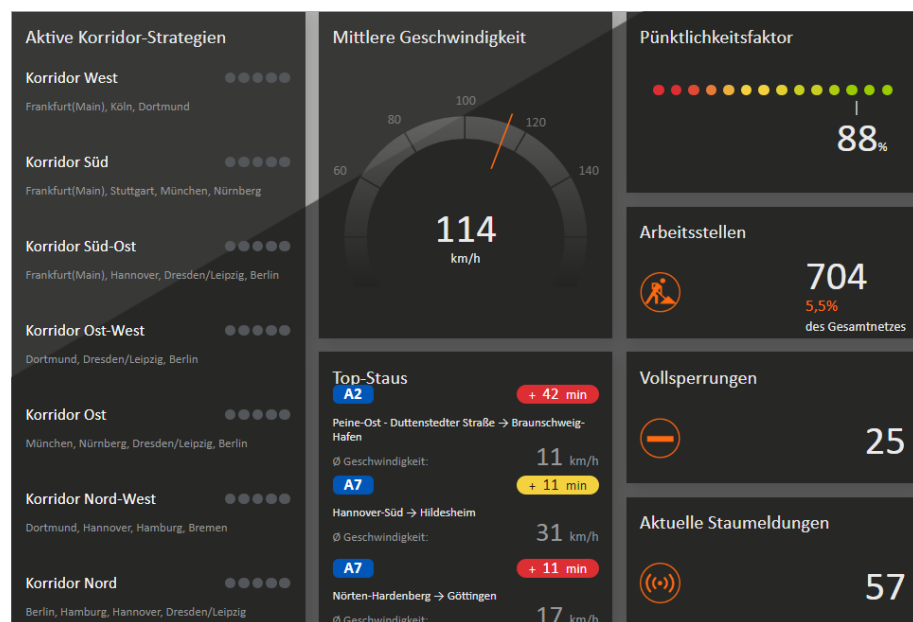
Aktive Korridor-Strategien

Korridor West
Frankfurt(Main), Köln, Dortmund

Korridor Süd
Frankfurt(Main), Stuttgart, München, Nürnberg

Korridor Süd-Ost
Frankfurt(Main), Hannover, Dresden/Leipzig, Berlin

Korridor Ost-West
Dortmund, Dresden/Leipzig, Berlin

Korridor Ost
München, Nürnberg, Dresden/Leipzig, Berlin

Korridor Nord-West
Dortmund, Hannover, Hamburg, Bremen

Korridor Nord
Berlin, Hamburg, Hannover, Dresden/Leipzig

Mittlere Geschwindigkeit
60 80 100 120 140
114
km/h

Top-Staus
A2 + 42 min
Peine-Ost - Duttenstedter Straße → Braunschweig-Hafen
Ø Geschwindigkeit: 11 km/h
A7 + 11 min
Hannover-Süd → Hildesheim
Ø Geschwindigkeit: 31 km/h
A7 + 11 min
Nörten-Hardenberg → Göttingen
Ø Geschwindigkeit: 17 km/h

Pünktlichkeitsfaktor
88%

Arbeitsstellen
704
5,5%
des Gesamtnetzes

Vollsperrungen
25

Aktuelle Staumeldungen
57